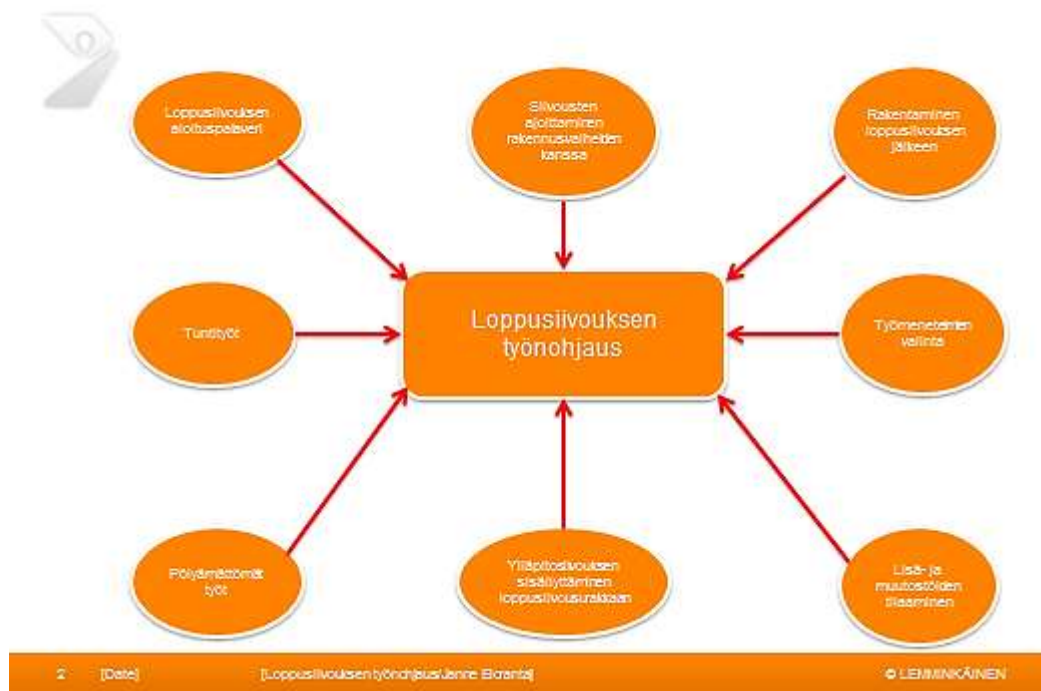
Loppusiivouksen aloituspalaveri

Siivousten ajoittaminen rakennusvaiheiden kanssa

Rakentaminen loppusiivouksen jälkeen

Tuntityöt

Loppusiivouksen työnohjaus

Työmenetelmien valinta

Pölyämättömät työt

Ylläpitosiivouksen sisällyttäminen loppusiivousurakkaan

Lisä- ja muutostöiden tilaaminen

2 [Date] [Loppusiivouksen työnohjaus/Janne Ekranta] © LEMMINKÄINEN